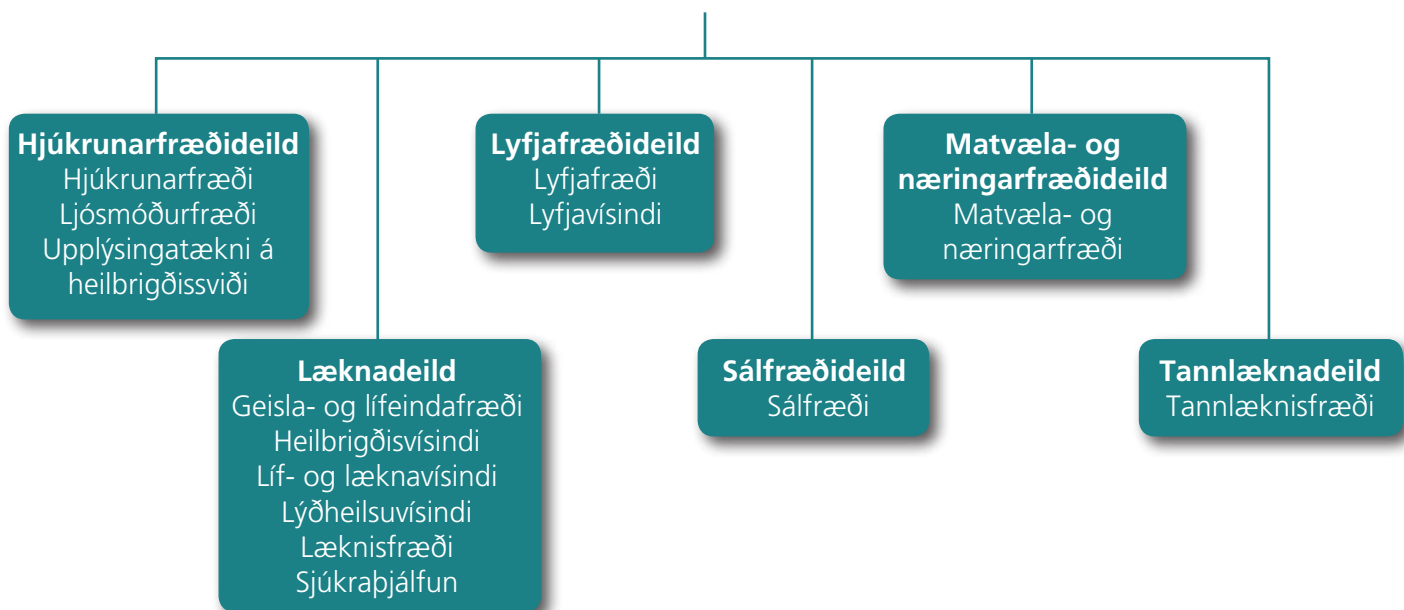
Hjúkrunarfræðideild
Hjúkrunarfræði
Ljósmóðurfræði
Upplýsingatækni á heilbrigðissviði

Læknadeild
Geisla- og lífeindafræði
Heilbrigðisvísindi
Líf- og læknavísindi
Lýðheilsuvísindi
Læknisfræði
Sjúkraþjálfun

Lyfjafræðideild
Lyfjafræði
Lyfjavísindi

Sálfræðideild
Sálfræði

Matvæla- og næringarfræðideild
Matvæla- og næringarfræði

Tannlæknadeild
Tannlæknisfræði